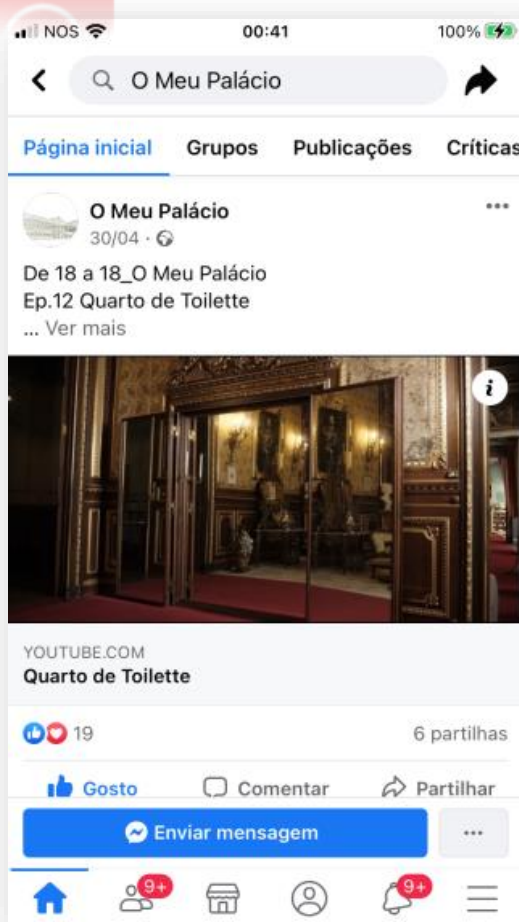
NOS 00:41 100%

O Meu Palácio

Página inicial Grupos Publicações Críticas

O Meu Palácio
30/04 ·

De 18 a 18_O Meu Palácio
Ep.12 Quarto de Toilette
... Ver mais

i

YOUTUBE.COM
Quarto de Toilette

19 6 partilhas

Gosto Comentar Partilhar

Enviar mensagem ...

9+ 9+